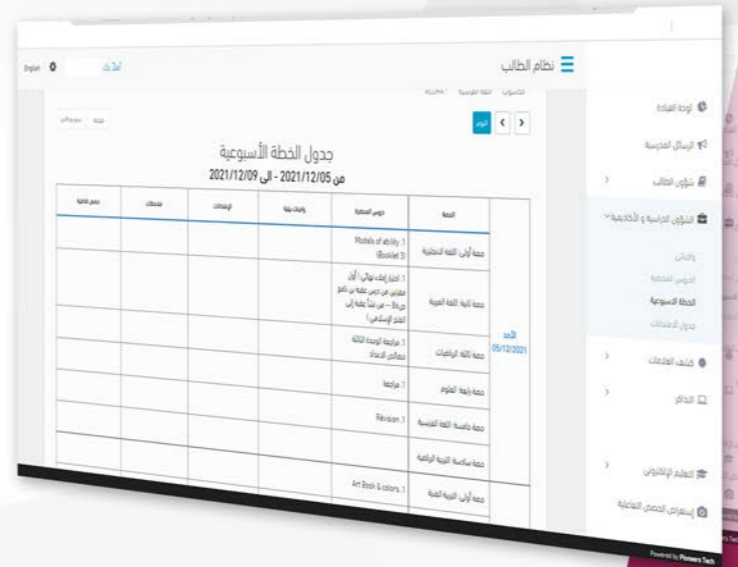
نظام الطالب

English

لوحة القيادة
الرسائل المدرسية
شؤون الطالب
الشؤون الدراسية و الأكاديمية
واجباتي
الدروس المنجزة
الخطة الأسبوعية
جدول الامتحانات
كشف العلامات
الدوام
التعليم الإلكتروني
إستعراض الحصص التفاعلية

اليوم

جدول الخطة الأسبوعية
من 2021/12/05 - الى 2021/12/09

| | الحصة | دروس الحصة | واجبات بيتية | الإمتحانات | ملاحظات | مصادر إضافية |
|---|---|---|---|---|---|---|
| الأحد 05/12/2021 | حصة أولى: اللغة الانجليزية | Models of ability .1 (Booklet 3) | | | | |
| | حصة ثانية: اللغة العربية | 1. اختبار إملاء بمهارات ... من درس عقبة بن نافع ص96 - ص ... عقبة إلى الفتح الإسلامي | | | | |
| | حصة ثالثة: الرياضيات | 1. مراجعة الوحدة الثالثة ... الأعداد | | | | |
| | حصة رابعة: العلوم | 1. مراجعة | | | | |
| | حصة خامسة: اللغة الفرنسية | Révision .1 | | | | |
| | حصة سادسة: التربية الرياضية | | | | | |
| | حصة أولى: التربية الفنية | Art Book & colors .1 | | | | |

Powered by Pioneers Tech